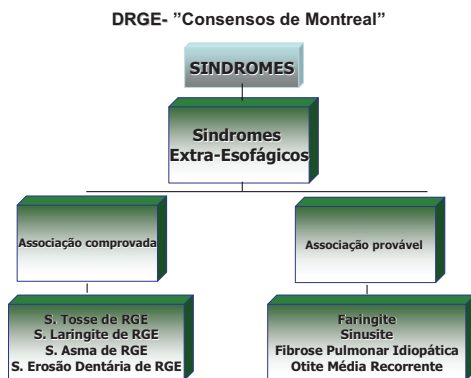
DRGE- "Consensos de Montreal"

SINDROMES

Sindromes Extra-Esofágicos

Associação comprovada

Associação provável

S. Tosse de RGE
S. Laringite de RGE
S. Asma de RGE
S. Erosão Dentária de RGE

Faringite
Sinusite
Fibrose Pulmonar Idiopática
Otite Média Recorrente